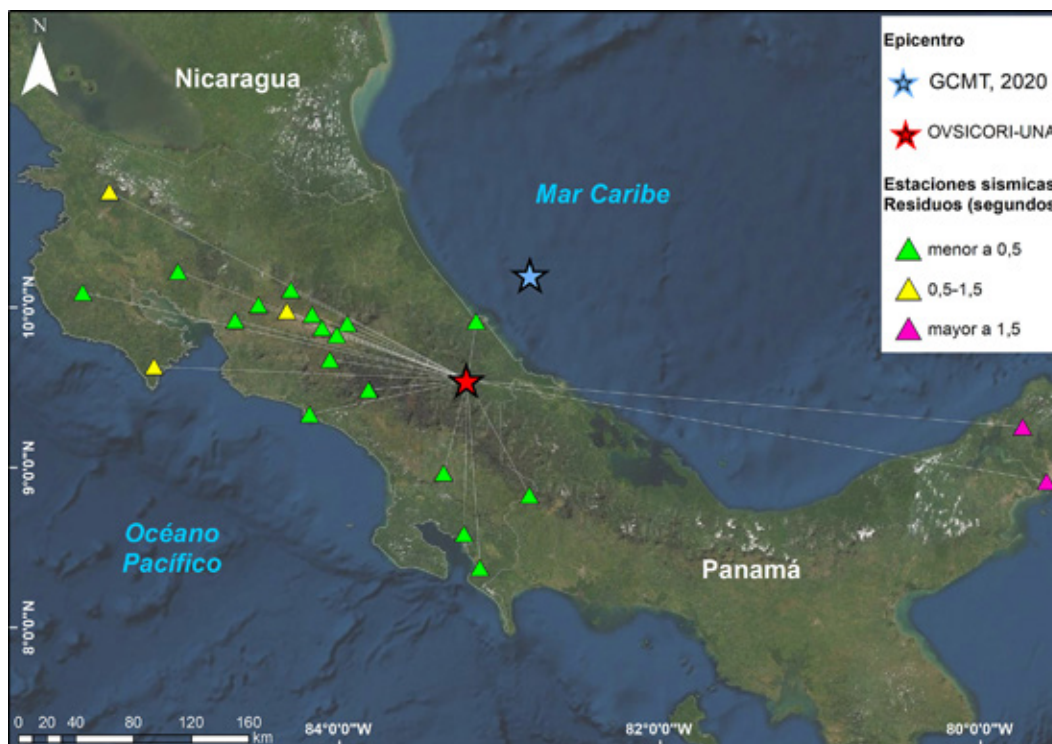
N

Nicaragua

Mar Caribe

Océano Pacífico

Panamá

10°0'0"N

9°0'0"N

8°0'0"N

Epicentro

GCMT, 2020

OVSICORI-UNA

Estaciones sismicas
Residuos (segundos

menor a 0,5

0,5-1,5

mayor a 1,5

0 20 40 80 120 160 km

84°0'0"W

82°0'0"W

80°0'0"W